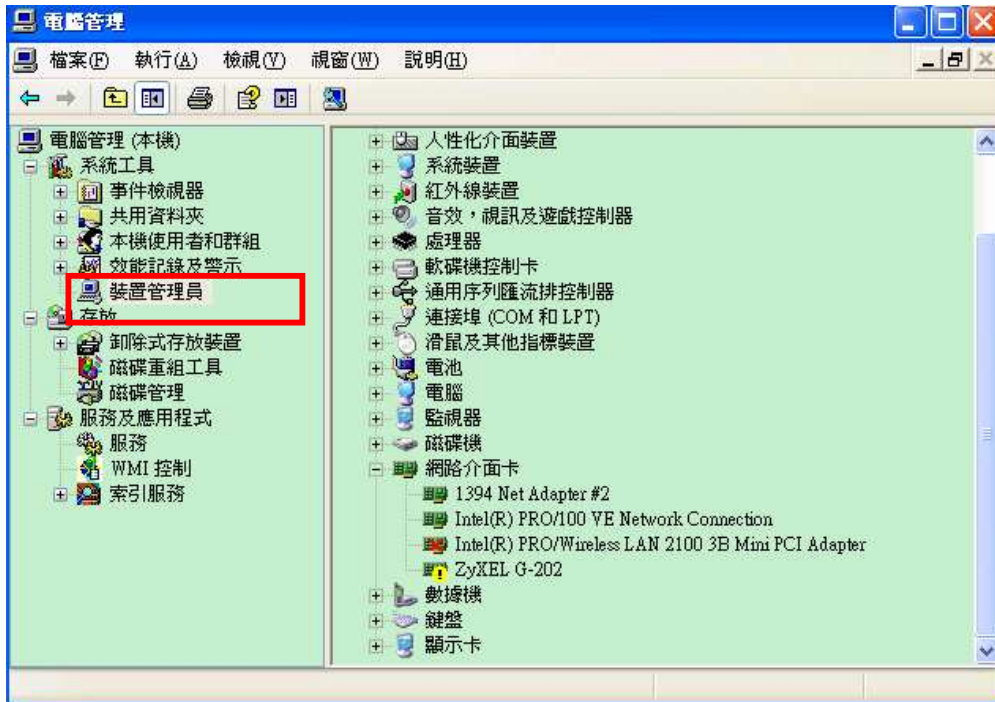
電腦管理

檔案(F) 執行(A) 檢視(V) 視窗(W) 說明(H)

電腦管理 (本機)
系統工具
事件檢視器
共用資料夾
本機使用者和群組
效能記錄及警示
裝置管理員
存放
卸除式存放裝置
磁碟重組工具
磁碟管理
服務及應用程式
服務
WMI 控制
索引服務

人性化介面裝置
系統裝置
紅外線裝置
音效，視訊及遊戲控制器
處理器
軟碟機控制卡
通用序列匯流排控制器
連接埠 (COM 和 LPT)
滑鼠及其他指標裝置
電池
電腦
監視器
磁碟機
網路介面卡
1394 Net Adapter #2
Intel(R) PRO/100 VE Network Connection
Intel(R) PRO/Wireless LAN 2100 3B Mini PCI Adapter
ZyXEL G-202
數據機
鍵盤
顯示卡